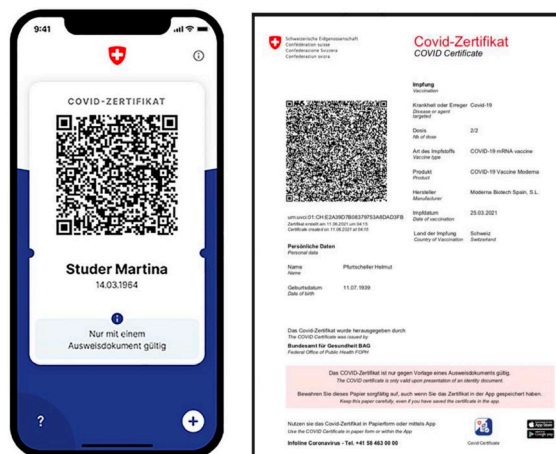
9:41

COVID-ZERTIFIKAT

Studer Martina
14.03.1964

Nur mit einem Ausweisdokument gültig

?

Schweizerische Eidgenossenschaft
Confédération suisse
Confederazione Svizzera
Confederaziun svizra

Covid-Zertifikat
COVID Certificate

Impfung
Vaccination

Krankheit oder Erreger
Disease or agent targeted
Covid-19

Dosis
Nb of dose
2/2

Art des Impfstoffs
Vaccine type
COVID-19-mRNA vaccine

Produkt
Product
COVID-19 Vaccine Moderna

Hersteller
Manufacturer
Moderna Biotech Spain, S.L.

Impfdatum
Date of vaccination
25.03.2021

Land der Impfung
Country of Vaccination
Schweiz
Switzerland

urn:uvci:01:CH:E2A39D7B08379753A6DAD3FB
Zertifikat erstellt am 11.06.2021 um 04:15
Certificate created on 11.06.2021 at 04:15

Persönliche Daten
Personal data

Name
Name
Pfurtscheller Helmut

Geburtsdatum
Date of birth
11.07.1939

Das Covid-Zertifikat wurde herausgegeben durch
The COVID Certificate was issued by
Bundesamt für Gesundheit BAG
Federal Office of Public Health FOPH

Das COVID-Zertifikat ist nur gegen Vorlage eines Ausweisdokuments gültig.
The COVID certificate is only valid upon presentation of an identity document.

Bewahren Sie dieses Papier sorgfältig auf, auch wenn Sie das Zertifikat in der App gespeichert haben.
Keep this paper carefully, even if you have saved the certificate in the app.

Nutzen sie das Covid-Zertifikat in Papierform oder mittels App
Use the COVID Certificate in paper form or within the App

Infoline Coronavirus - Tel. +41 58 463 00 00

Covid Certificate

App Store
Google play